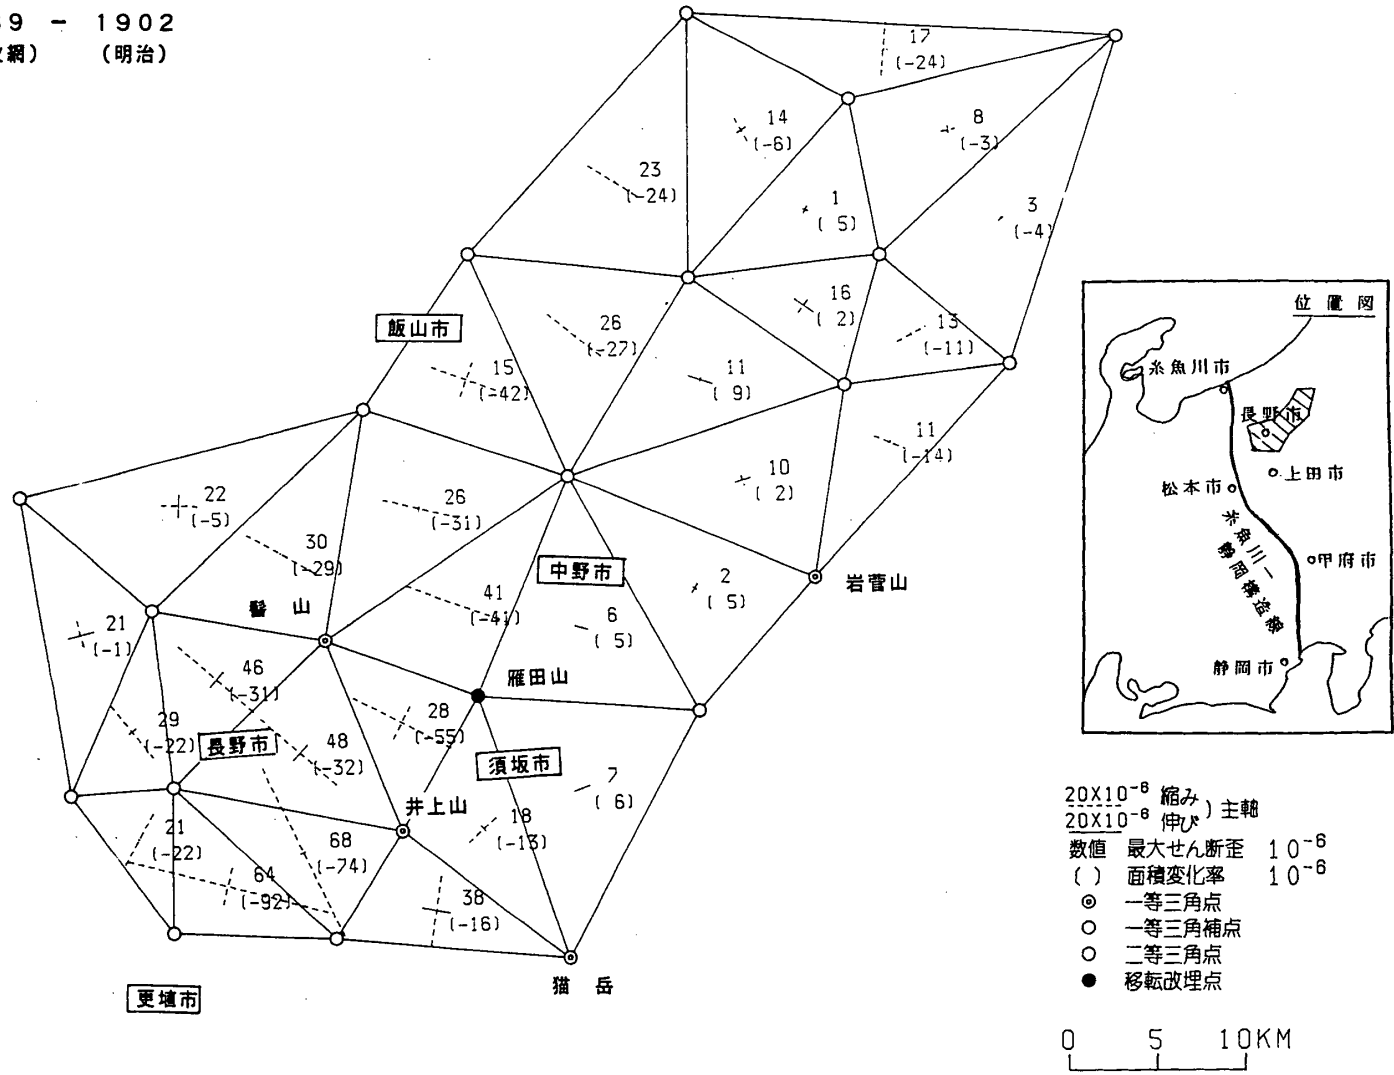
-9 - 1902
網) (明治)

17
(-24)

14
(-6)

8
(-3)

23
(-24)

1
(5)

3
(-4)

16
(2)

26
(-27)

13
(-11)

飯山市

15
(-42)

11
(9)

11
(-14)

10
(2)

22
(-5)

26
(-31)

30
(-29)

中野市

2
(5)

岩菅山

21
(-1)

髻山

41
(-41)

6
(5)

46
(-31)

雁田山

29
(-22)

長野市

28
(-55)

48
(-32)

須坂市

7
(6)

井上山

18
(-13)

21
(-22)

68
(-74)

64
(-92)

38
(-16)

猫岳

更埴市

位置図
糸魚川市
長野市
上田市
松本市
糸魚川—静岡構造線
甲府市
静岡市

$20X10^{-6}$ 縮み
$20X10^{-6}$ 伸び ) 主軸
数値 最大せん断歪 $10^{-6}$
( ) 面積変化率 $10^{-6}$
◎ 一等三角点
○ 一等三角補点
○ 二等三角点
● 移転改埋点

0 5 10KM